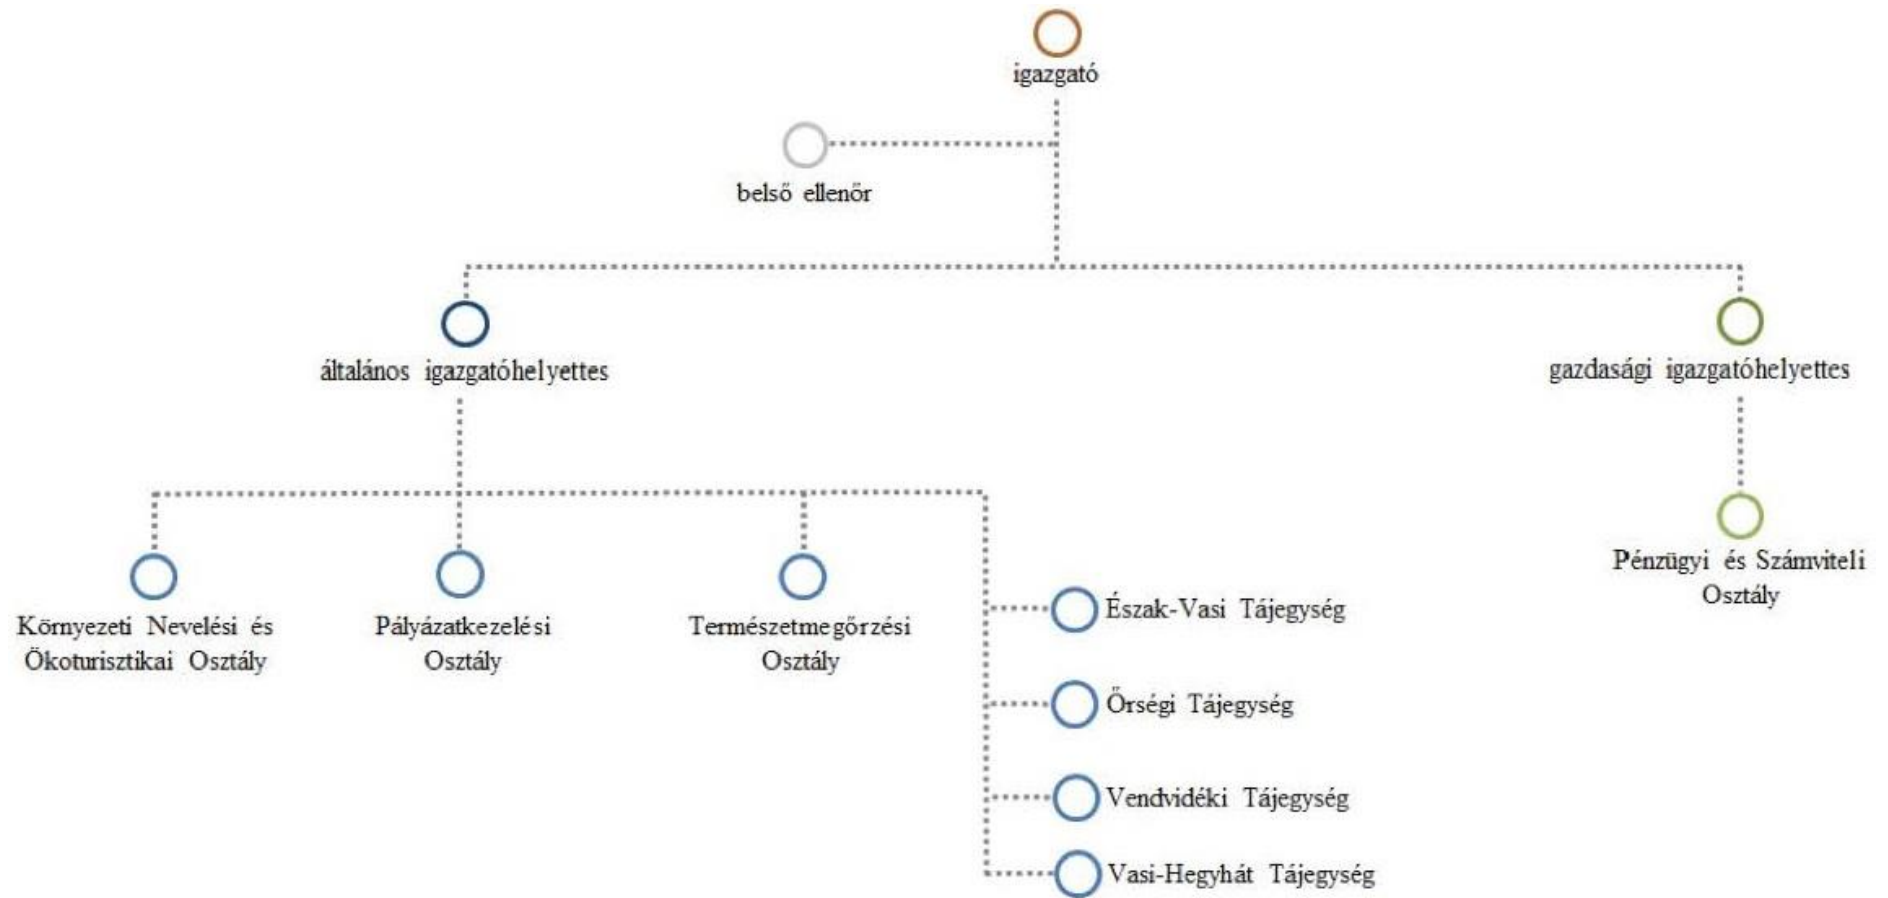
igazgató

belső ellenőr

általános igazgatóhelyettes

gazdasági igazgatóhelyettes

Környezeti Nevelési és Ökoturisztikai Osztály

Pályázatkezelési Osztály

Természetmegőrzési Osztály

Észak-Vasi Tájegység

Őrségi Tájegység

Vendvidéki Tájegység

Vasi-Hegyhát Tájegység

Pénzügyi és Számviteli Osztály